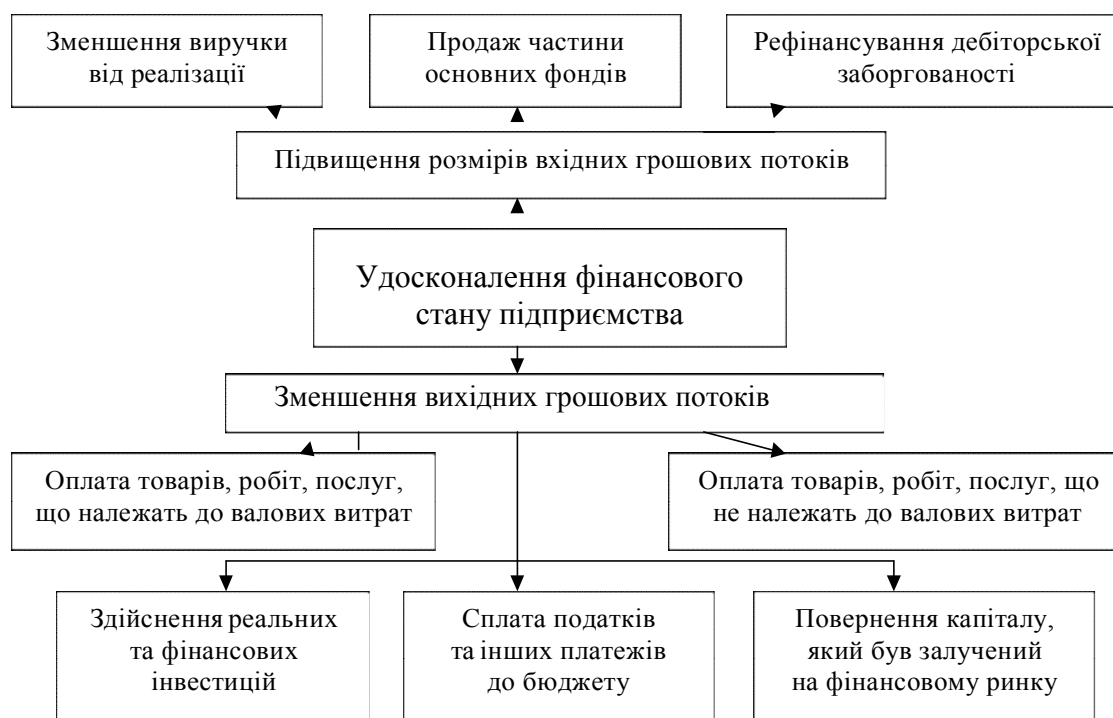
Зменшення виручки від реалізації

Продаж частини основних фондів

Рефінансування дебіторської заборгованості

Підвищення розмірів вхідних грошових потоків

Удосконалення фінансового стану підприємства

Зменшення вихідних грошових потоків

Оплата товарів, робіт, послуг, що належать до валових витрат

Оплата товарів, робіт, послуг, що не належать до валових витрат

Здійснення реальних та фінансових інвестицій

Сплата податків та інших платежів до бюджету

Повернення капіталу, який був залучений на фінансовому ринку